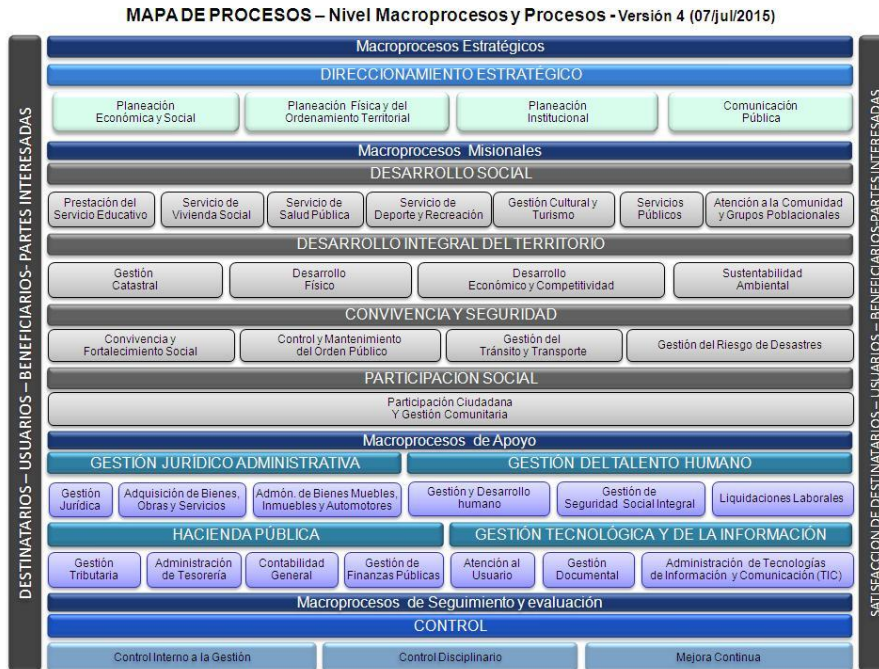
MAPA DE PROCESOS – Nivel Macroprocesos y Procesos - Versión 4 (07/jul/2015)

DESTINATARIOS – USUARIOS – BENEFICIARIOS- PARTES INTERESADAS

Macroprocesos Estratégicos

DIRECCIONAMIENTO ESTRATÉGICO

Planeación Económica y Social

Planeación Física y del Ordenamiento Territorial

Planeación Institucional

Comunicación Pública

Macroprocesos Misionales

DESARROLLO SOCIAL

Prestación del Servicio Educativo

Servicio de Vivienda Social

Servicio de Salud Pública

Servicio de Deporte y Recreación

Gestión Cultural y Turismo

Servicios Públicos

Atención a la Comunidad y Grupos Poblacionales

DESARROLLO INTEGRAL DEL TERRITORIO

Gestión Catastral

Desarrollo Físico

Desarrollo Económico y Competitividad

Sustentabilidad Ambiental

CONVIVENCIA Y SEGURIDAD

Convivencia y Fortalecimiento Social

Control y Mantenimiento del Orden Público

Gestión del Tránsito y Transporte

Gestión del Riesgo de Desastres

PARTICIPACION SOCIAL

Participación Ciudadana Y Gestión Comunitaria

Macroprocesos de Apoyo

GESTIÓN JURÍDICO ADMINISTRATIVA

GESTIÓN DEL TALENTO HUMANO

Gestión Jurídica

Adquisición de Bienes, Obras y Servicios

Admón. de Bienes Muebles, Inmuebles y Automotores

Gestión y Desarrollo humano

Gestión de Seguridad Social Integral

Liquidaciones Laborales

HACIENDA PÚBLICA

GESTIÓN TECNOLÓGICA Y DE LA INFORMACIÓN

Gestión Tributaria

Administración de Tesorería

Contabilidad General

Gestión de Finanzas Públicas

Atención al Usuario

Gestión Documental

Administración de Tecnologías de Información y Comunicación (TIC)

Macroprocesos de Seguimiento y evaluación

CONTROL

Control Interno a la Gestión

Control Disciplinario

Mejora Continua

SATISFACCIÓN DE DESTINATARIOS – USUARIOS – BENEFICIARIOS-PARTES INTERESADAS